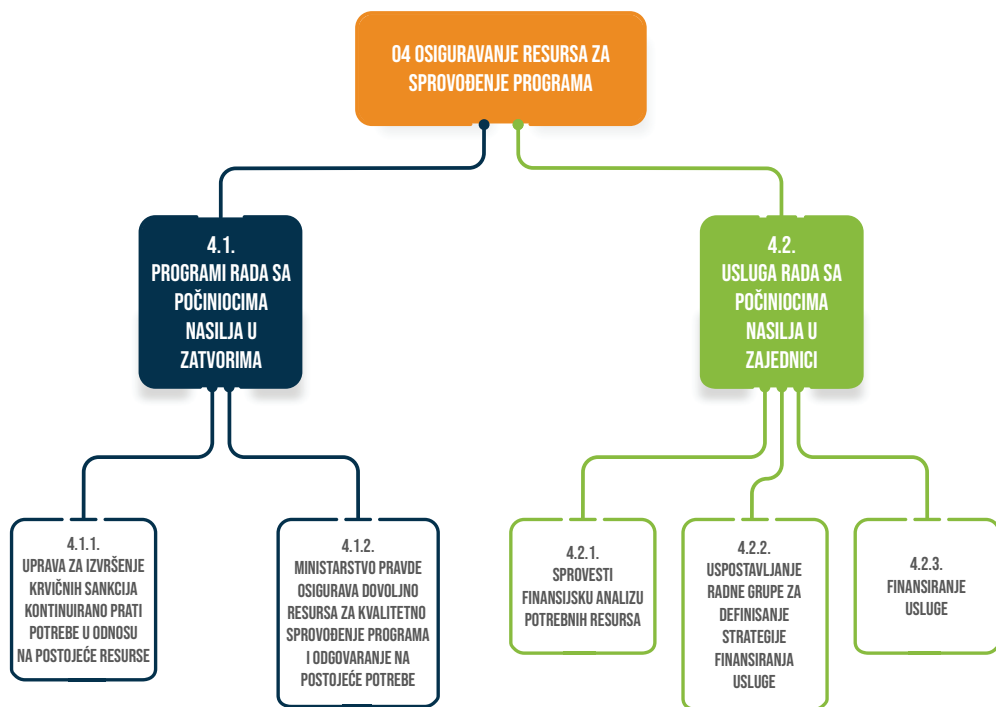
04 OSIGURAVANJE RESURSA ZA SPROVOĐENJE PROGRAMA

4.1.
PROGRAMI RADA SA POČINIOCIMA NASILJA U ZATVORIMA

4.1.1.
UPRAVA ZA IZVRŠENJE KRVIČNIH SANKCIJA KONTINUIRANO PRATI POTREBE U ODNOSU NA POSTOJEĆE RESURSE

4.1.2.
MINISTARSTVO PRAVDE OSIGURAVA DOVOLJNO RESURSA ZA KVALITETNO SPROVOĐENJE PROGRAMA I ODGOVARANJE NA POSTOJEĆE POTREBE

4.2.
USLUGA RADA SA POČINIOCIMA NASILJA U ZAJEDNICI

4.2.1.
SPROVESTI FINANSIJSKU ANALIZU POTREBNIH RESURSA

4.2.2.
USPOSTAVLJANJE RADNE GRUPE ZA DEFINISANJE STRATEGIJE FINANSIRANJA USLUGE

4.2.3.
FINANSIRANJE USLUGE